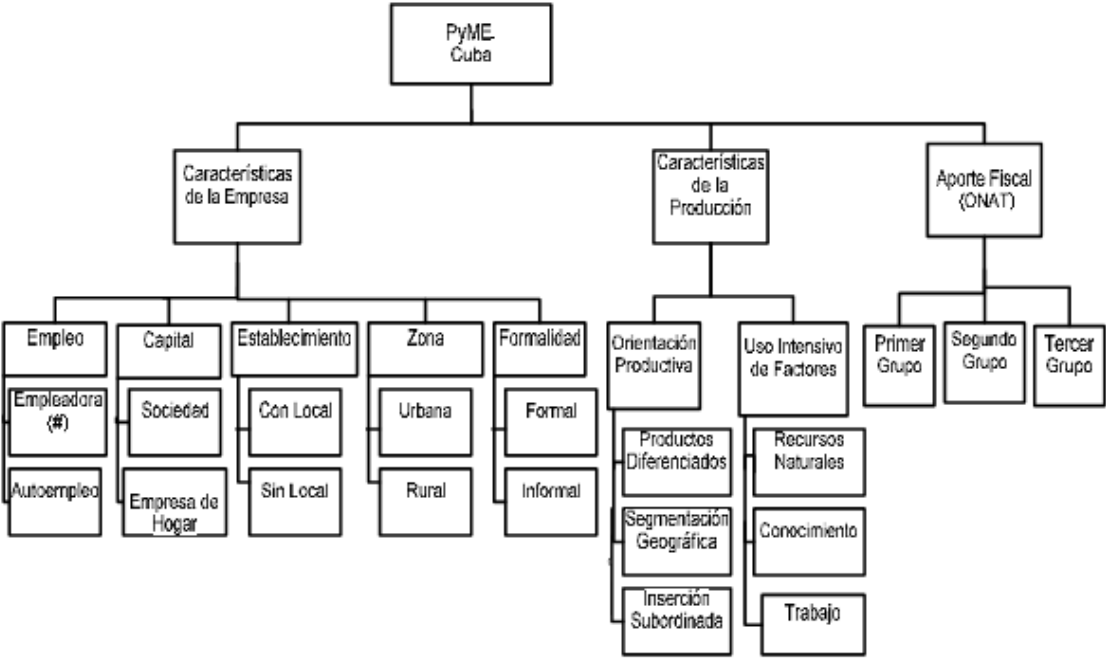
PyME-Cuba

Características de la Empresa

Características de la Producción

Aporte Fiscal (ONAT)

Empleo

Empleadora (#)

Autoempleo

Capital

Sociedad

Empresa de Hogar

Establecimiento

Con Local

Sin Local

Zona

Urbana

Rural

Formalidad

Formal

Informal

Orientación Productiva

Productos Diferenciados

Segmentación Geográfica

Inserción Subordinada

Uso Intensivo de Factores

Recursos Naturales

Conocimiento

Trabajo

Primer Grupo

Segundo Grupo

Tercer Grupo